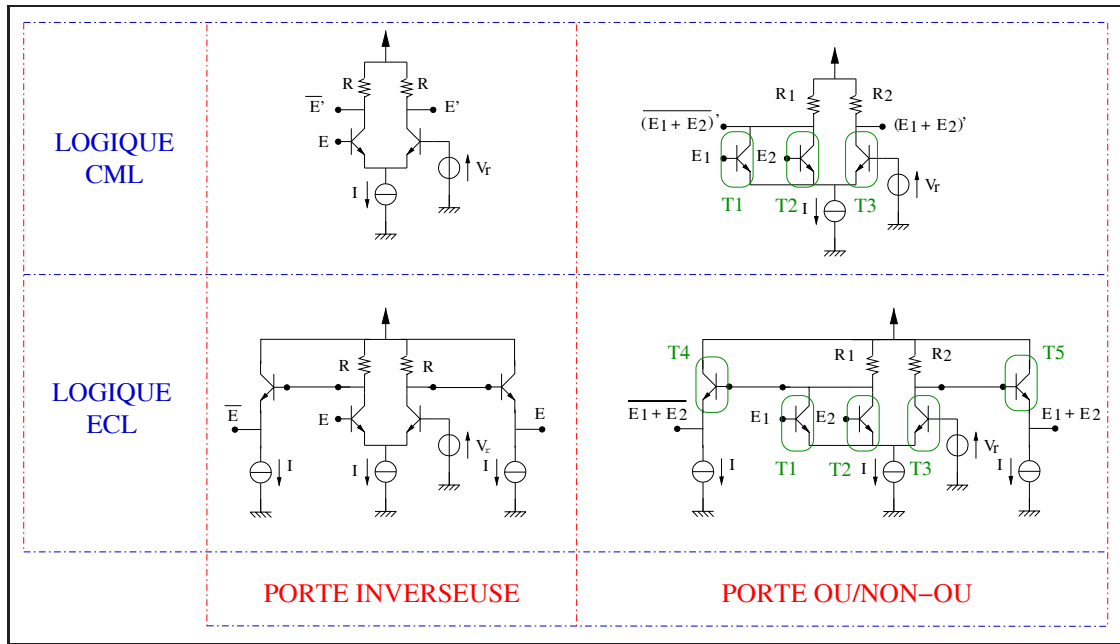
LOGIQUE CML

R R
$\overline{E'}$ E'
E
I
Vr

R1 R2
$\overline{(E1 + E2)}$' (E1 + E2)'
E1 E2
T1 T2 I T3
Vr

LOGIQUE ECL

R R
$\overline{E}$ E
E
I I I
Vr

T4 T5
R1 R2
$\overline{E1 + E2}$ E1 + E2
E1 E2
T1 T2 I T3
I I
Vr

PORTE INVERSEUSE

PORTE OU/NON−OU